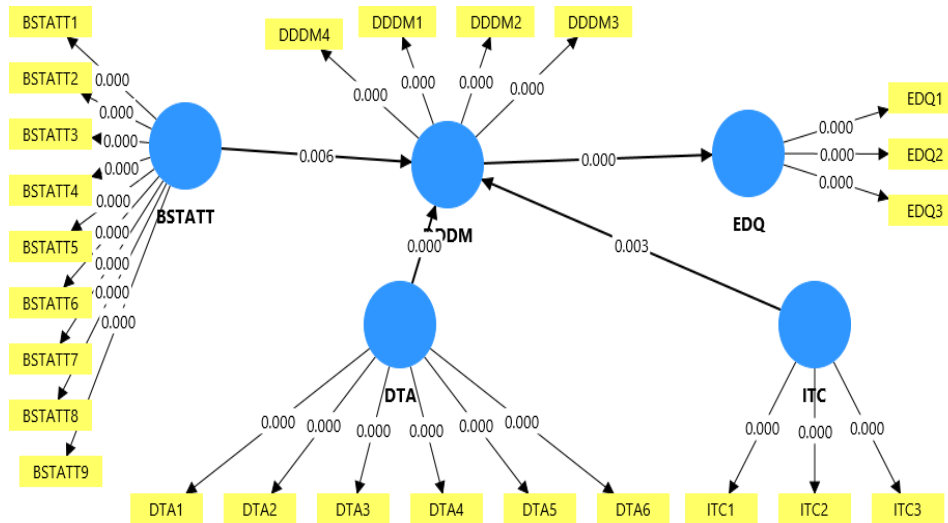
BSTATT1
BSTATT2
BSTATT3
BSTATT4
BSTATT5
BSTATT6
BSTATT7
BSTATT8
BSTATT9
0.000
0.000
0.000
0.000
0.000
0.000
0.000
0.000
0.000
BSTATT
0.006
DDDM4
DDDM1
DDDM2
DDDM3
0.000
0.000
0.000
0.000
DDDM
0.000
EDQ
0.000
0.000
0.000
EDQ1
EDQ2
EDQ3
0.000
0.003
DTA
0.000
0.000
0.000
0.000
0.000
0.000
DTA1
DTA2
DTA3
DTA4
DTA5
DTA6
ITC
0.000
0.000
0.000
ITC1
ITC2
ITC3